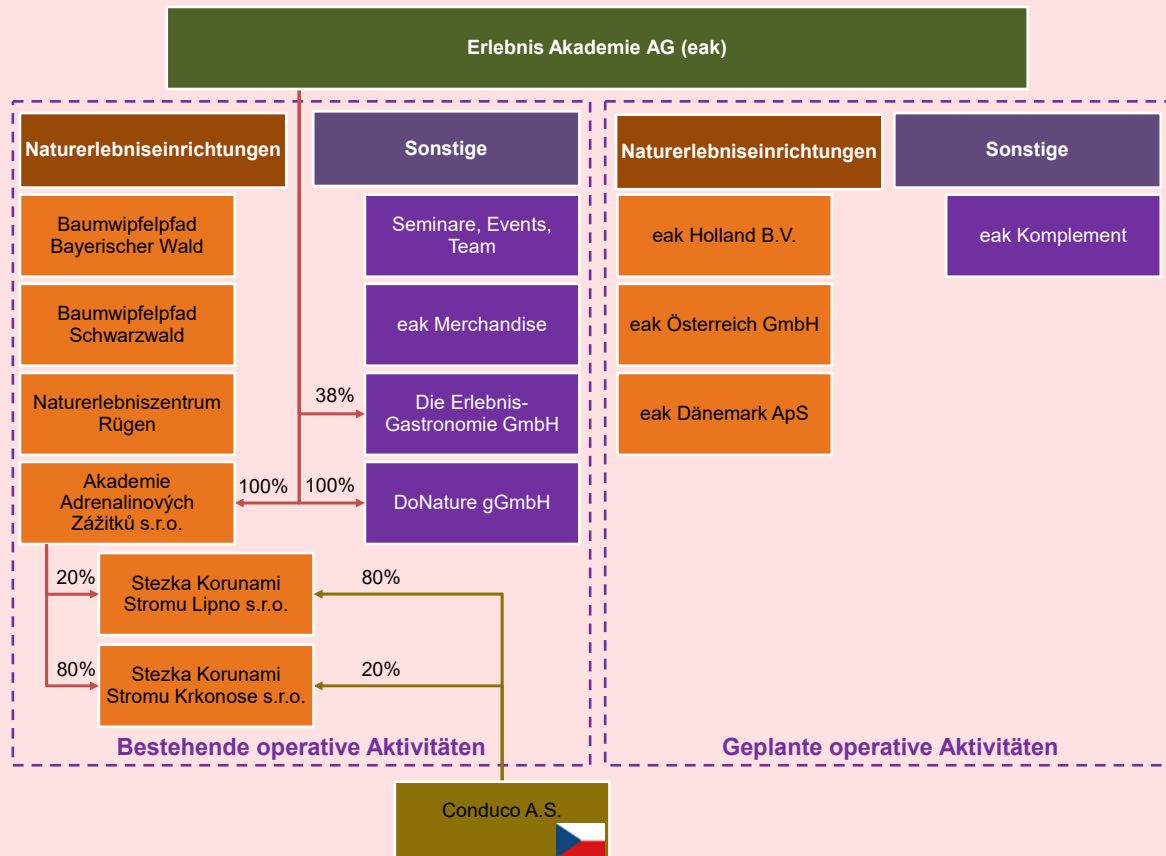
Erlebnis Akademie AG (eak)

Naturerlebniseinrichtungen

Sonstige

Baumwipfelpfad Bayerischer Wald

Seminare, Events, Team

Baumwipfelpfad Schwarzwald

eak Merchandise

Naturerlebniszentrum Rügen

38%

Die Erlebnis-Gastronomie GmbH

Akademie Adrenalinových Zážitků s.r.o.

100%

100%

DoNature gGmbH

20%

Stezka Korunami Stromu Lipno s.r.o.

80%

80%

Stezka Korunami Stromu Krkonose s.r.o.

20%

Bestehende operative Aktivitäten

Naturerlebniseinrichtungen

Sonstige

eak Holland B.V.

eak Komplement

eak Österreich GmbH

eak Dänemark ApS

Geplante operative Aktivitäten

Conduco A.S.